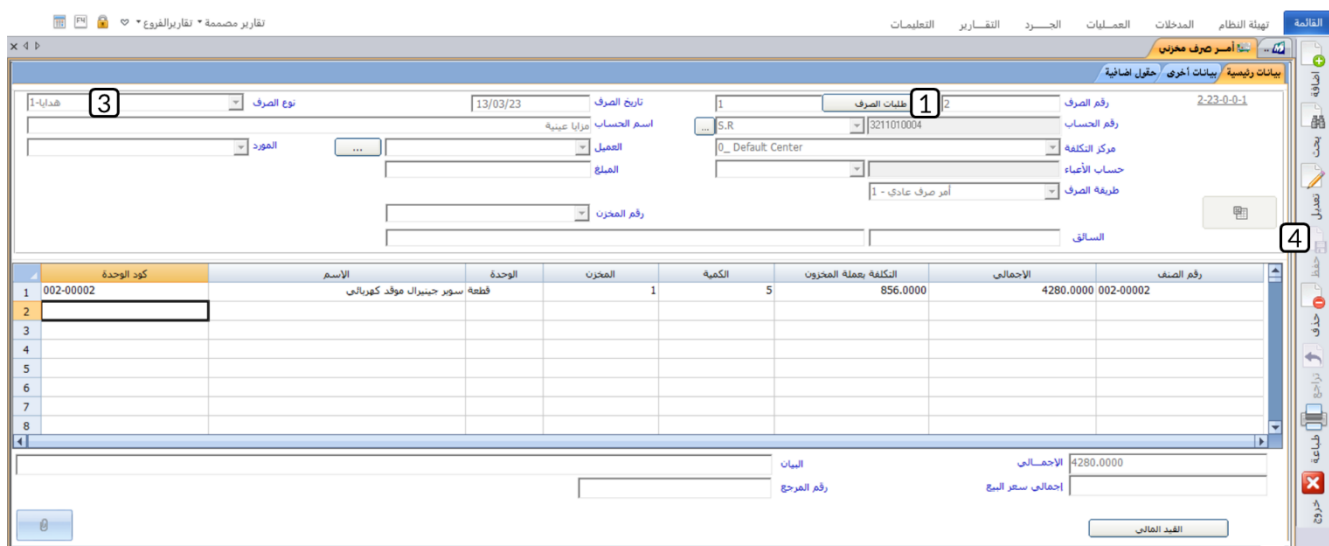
القائمة تهيئة النظام المدخلات العمليات الجرد التقارير التعليمات

تقارير مصممة ▾ تقاريرالفروع ▾

أمر صرف مخزني

بيانات رئيسية بيانات أخرى حقول اضافية

2-23-0-0-1

رقم الصرف 2 طلبات الصرف 1 1 تاريخ الصرف 13/03/23 نوع الصرف هدايا-1 3

رقم الحساب 3211010004 S.R ... اسم الحساب مزايا عينية

مركز التكلفة 0_ Default Center العميل ... المورد

حساب الأعباء المبلغ

طريقة الصرف أمر صرف عادي - 1

رقم المخزن

السائق

| | رقم الصنف | الإجمالي | التكلفة بعملة المخزون | الكمية | المخزن | الوحدة | الاسم | كود الوحدة |
|---|---|---|---|---|---|---|---|---|
| 1 | 002-00002 | 4280.0000 | 856.0000 | 5 | 1 | قطعة | سوبر جينيرال موقد كهربائي | 002-00002 |
| 2 | | | | | | | | |
| 3 | | | | | | | | |
| 4 | | | | | | | | |
| 5 | | | | | | | | |
| 6 | | | | | | | | |
| 7 | | | | | | | | |
| 8 | | | | | | | | |

الاجمالي 4280.0000 البيان

إجمالي سعر البيع رقم المرجع

القيد المالي

اضافة بحث تعديل 4 حفظ حذف تراجع الطباعة خروج